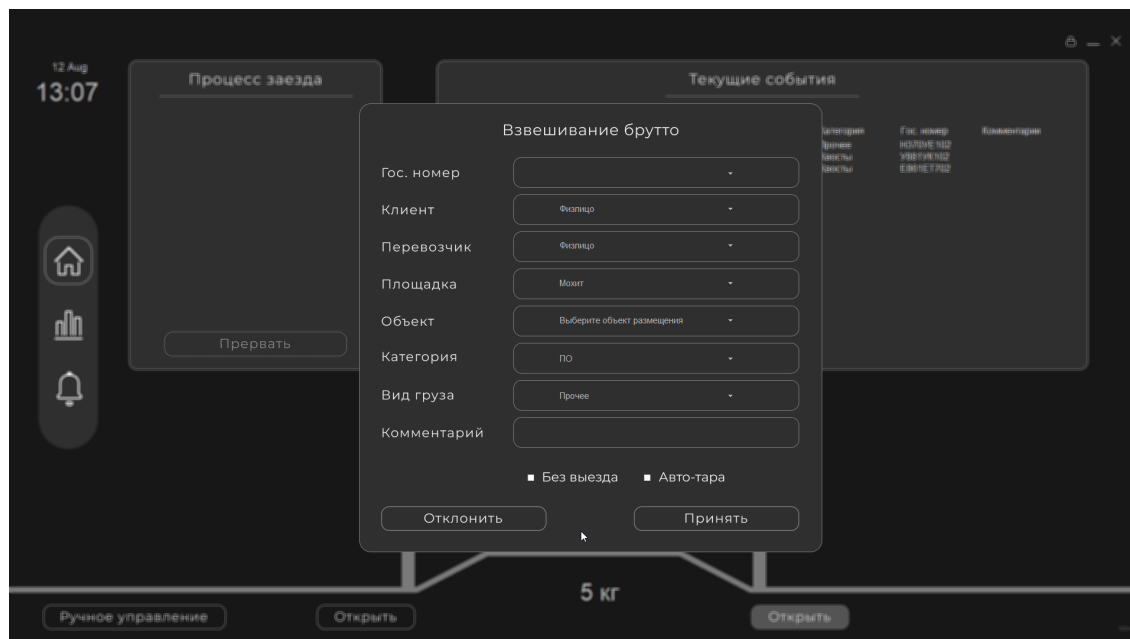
12 Aug
13:07

Процесс заезда

Прервать

Текущие события

Категория | Гос. номер | Комментарии
Прочее | Н370УЕ102
Хвосты | У881УК102
Хвосты | Е861ЕТ702

Взвешивание брутто

Гос. номер
Клиент Физлицо
Перевозчик Физлицо
Площадка Мохит
Объект Выберите объект размещения
Категория ПО
Вид груза Прочее
Комментарий

Без выезда Авто-тара

Отклонить Принять

5 кг

Ручное управление Открыть Открыть